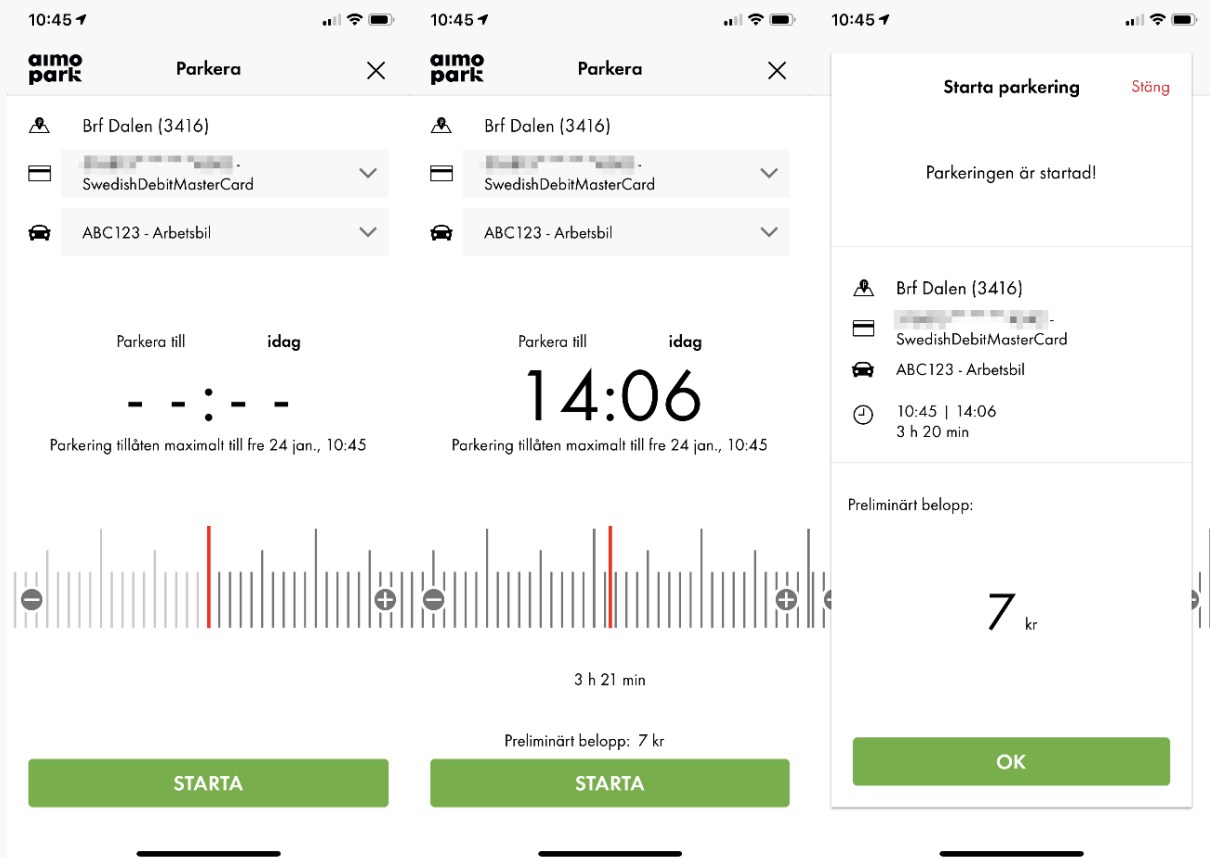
10:45

aimo park

Parkera

Brf Dalen (3416)

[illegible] - SwedishDebitMasterCard

ABC123 - Arbetsbil

Parkera till idag

- - : - -

Parkering tillåten maximalt till fre 24 jan., 10:45

STARTA

10:45

aimo park

Parkera

Brf Dalen (3416)

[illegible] - SwedishDebitMasterCard

ABC123 - Arbetsbil

Parkera till idag

14:06

Parkering tillåten maximalt till fre 24 jan., 10:45

3 h 21 min

Preliminärt belopp: 7 kr

STARTA

10:45

Starta parkering

Stäng

Parkeringen är startad!

Brf Dalen (3416)

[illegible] - SwedishDebitMasterCard

ABC123 - Arbetsbil

10:45 | 14:06
3 h 20 min

Preliminärt belopp:

7 kr

OK